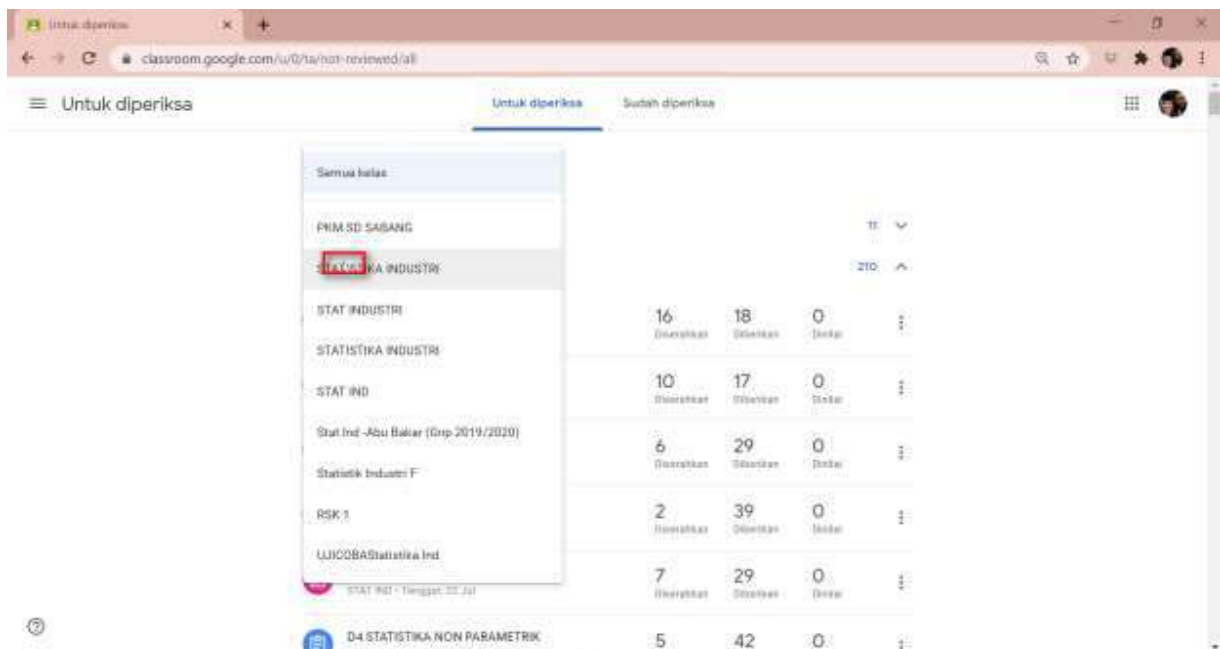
Untuk diperiksa
classroom.google.com/u/0/ta/not-reviewed/all

Untuk diperiksa

Untuk diperiksa
Sudah diperiksa

Semua kelas
PKM SD SABANG
ST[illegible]KA INDUSTRI
STAT INDUSTRI
STATISTIKA INDUSTRI
STAT IND
Stat Ind -Abu Bakar (Gnp 2019/2020)
Statistik Industri F
RSK 1
UJICOBAStatistika Ind

11
210

16 Diserahkan
18 Diberikan
0 Dinilai

10 Diserahkan
17 Diberikan
0 Dinilai

6 Diserahkan
29 Diberikan
0 Dinilai

2 Diserahkan
39 Diberikan
0 Dinilai

STAT IND · Tenggat 22 Jul
7 Diserahkan
29 Diberikan
0 Dinilai

D4 STATISTIKA NON PARAMETRIK
5
42
0